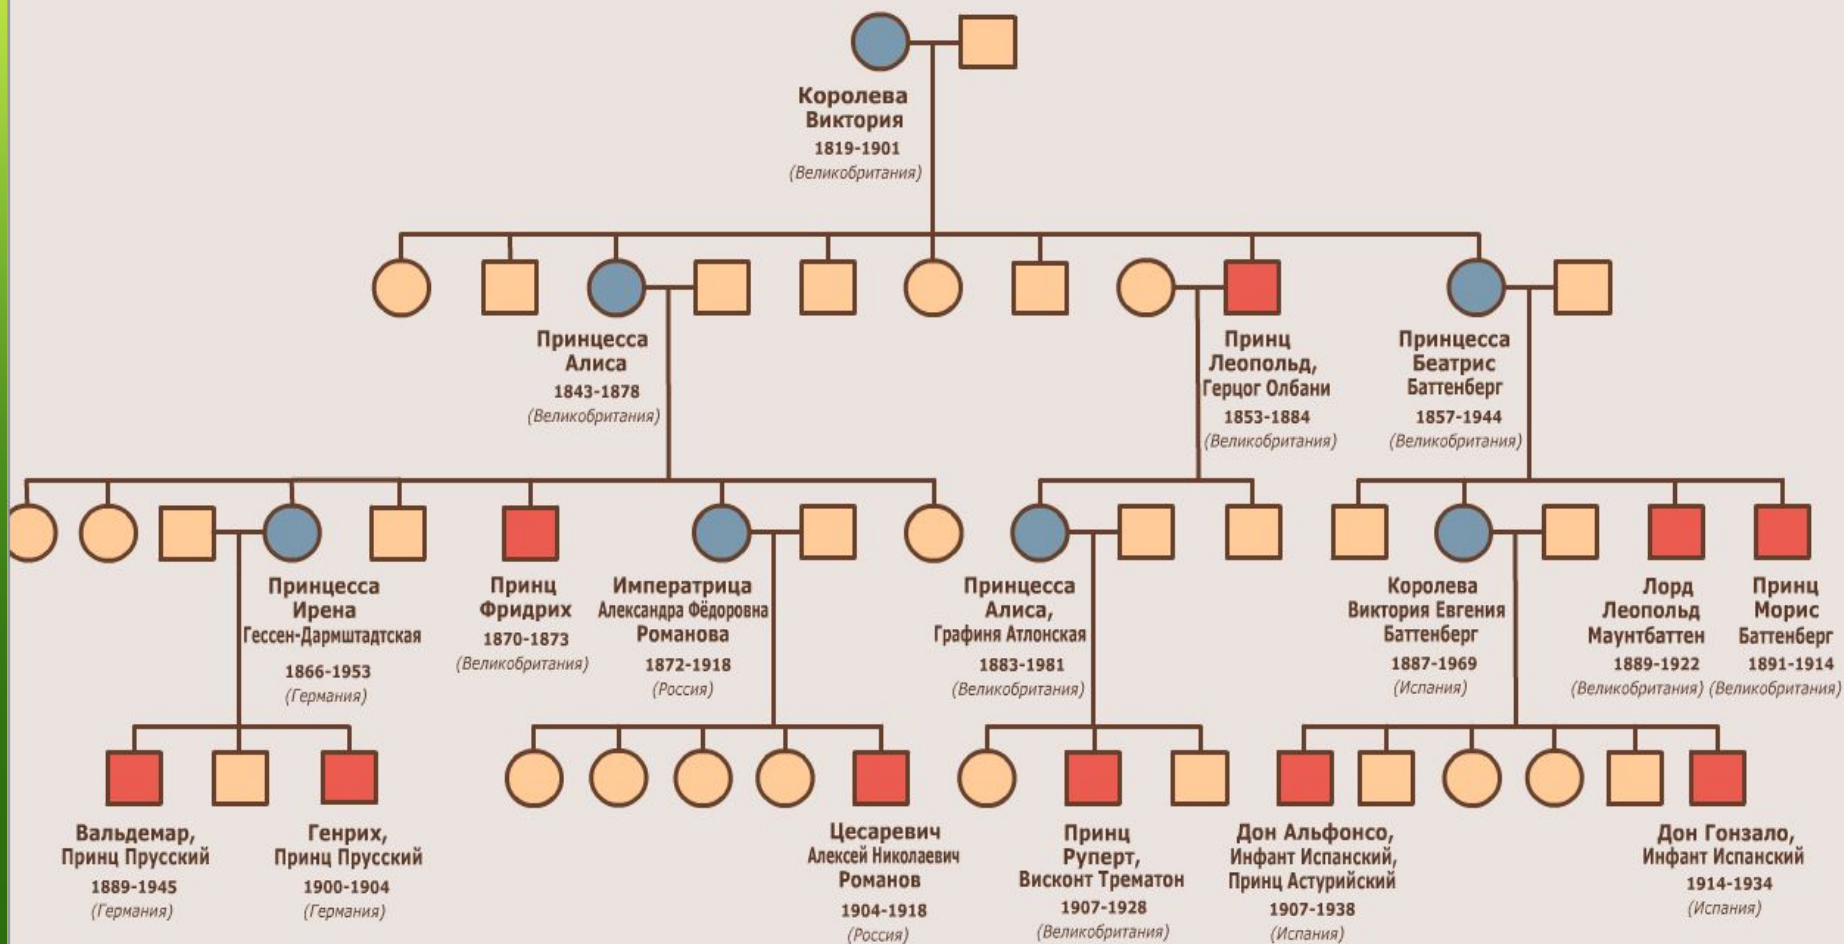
Королева Виктория
1819-1901
(Великобритания)

Принцесса Алиса
1843-1878
(Великобритания)

Принц Леопольд, Герцог Олбани
1853-1884
(Великобритания)

Принцесса Беатрис Баттенберг
1857-1944
(Великобритания)

Принцесса Ирена Гессен-Дармштадтская
1866-1953
(Германия)

Принц Фридрих
1870-1873
(Великобритания)

Императрица Александра Фёдоровна Романова
1872-1918
(Россия)

Принцесса Алиса, Графиня Атлонская
1883-1981
(Великобритания)

Королева Виктория Евгения Баттенберг
1887-1969
(Испания)

Лорд Леопольд Маунтбаттен
1889-1922
(Великобритания)

Принц Морис Баттенберг
1891-1914
(Великобритания)

Вальдемар, Принц Прусский
1889-1945
(Германия)

Генрих, Принц Прусский
1900-1904
(Германия)

Цесаревич Алексей Николаевич Романов
1904-1918
(Россия)

Принц Руперт, Виконт Трематон
1907-1928
(Великобритания)

Дон Альфонсо, Инфант Испанский, Принц Астурийский
1907-1938
(Испания)

Дон Гонзало, Инфант Испанский
1914-1934
(Испания)